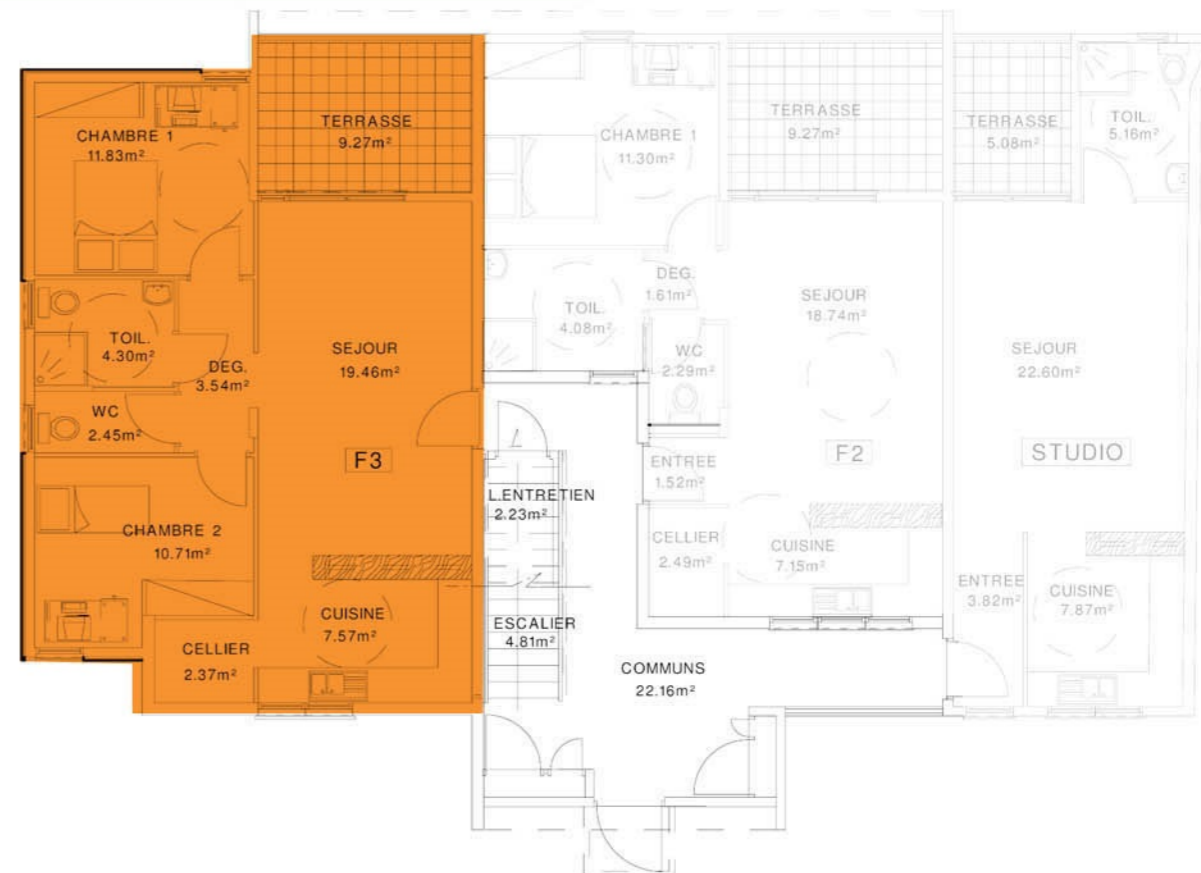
CHAMBRE 1
11.83m²

TERRASSE
9.27m²

CHAMBRE 1
11.30m²

TERRASSE
9.27m²

TERRASSE
5.08m²

TOIL.
5.16m²

TOIL.
4.30m²

DEG.
3.54m²

SEJOUR
19.46m²

TOIL.
4.08m²

DEG.
1.61m²

WC
2.29m²

SEJOUR
18.74m²

SEJOUR
22.60m²

WC
2.45m²

F3

F2

STUDIO

ENTREE
1.52m²

L.ENTRETIEN
2.23m²

CHAMBRE 2
10.71m²

CELLIER
2.49m²

CUISINE
7.15m²

CUISINE
7.57m²

ESCALIER
4.81m²

ENTREE
3.82m²

CUISINE
7.87m²

CELLIER
2.37m²

COMMUNS
22.16m²